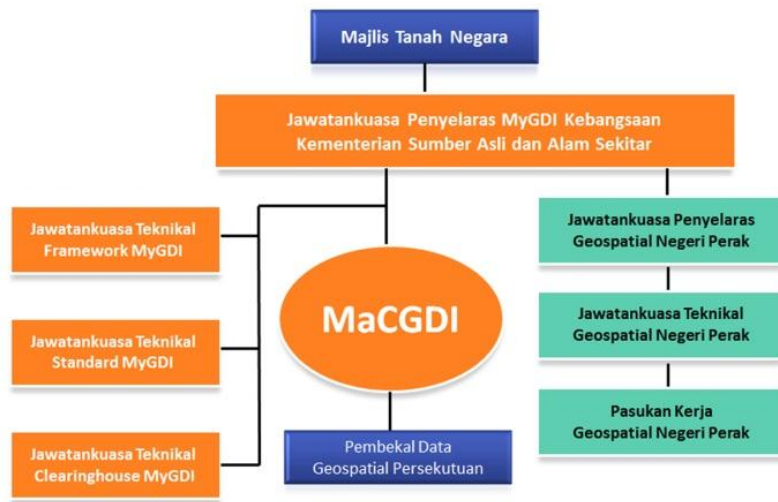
Majlis Tanah Negara

Jawatankuasa Penyelaras MyGDI Kebangsaan
Kementerian Sumber Asli dan Alam Sekitar

Jawatankuasa Teknikal
Framework MyGDI

Jawatankuasa Teknikal
Standard MyGDI

Jawatankuasa Teknikal
Clearinghouse MyGDI

MaCGDI

Pembekal Data
Geospatial Persekutuan

Jawatankuasa Penyelaras
Geospatial Negeri Perak

Jawatankuasa Teknikal
Geospatial Negeri Perak

Pasukan Kerja
Geospatial Negeri Perak